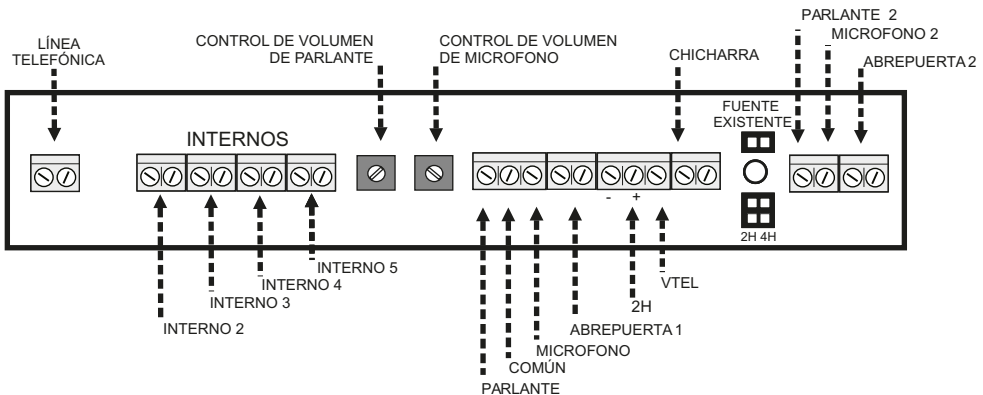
LÍNEA TELEFÓNICA

CONTROL DE VOLUMEN DE PARLANTE

CONTROL DE VOLUMEN DE MICROFONO

CHICHARRA

PARLANTE 2

MICROFONO 2

ABREPUERTA 2

FUENTE EXISTENTE

INTERNOS

- +

2H 4H

INTERNO 5

INTERNO 4

INTERNO 3

INTERNO 2

2H

VTEL

ABREPUERTA 1

MICROFONO

COMÚN

PARLANTE